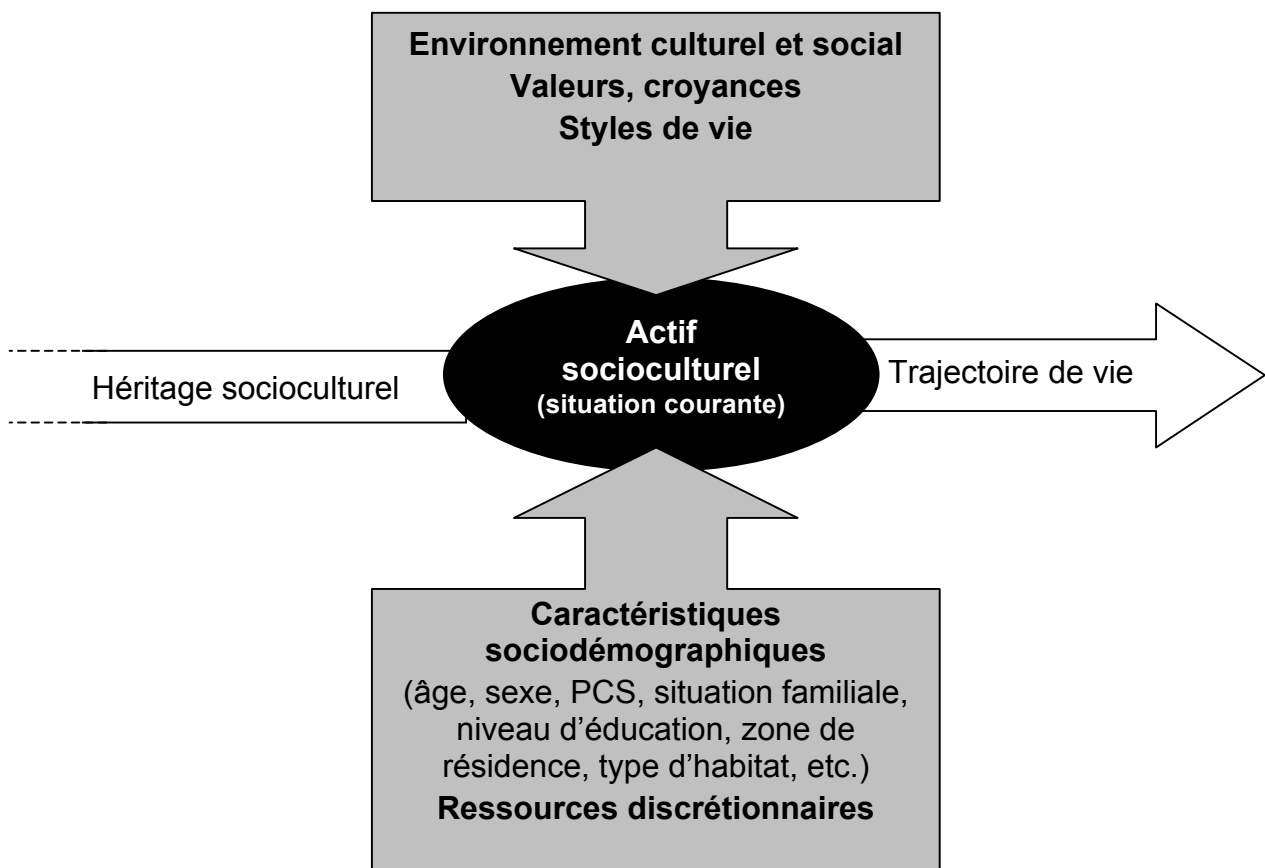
Environnement culturel et social
Valeurs, croyances
Styles de vie

Héritage socioculturel

Actif socioculturel (situation courante)

Trajectoire de vie

Caractéristiques sociodémographiques
(âge, sexe, PCS, situation familiale, niveau d'éducation, zone de résidence, type d'habitat, etc.)
Ressources discrétionnaires